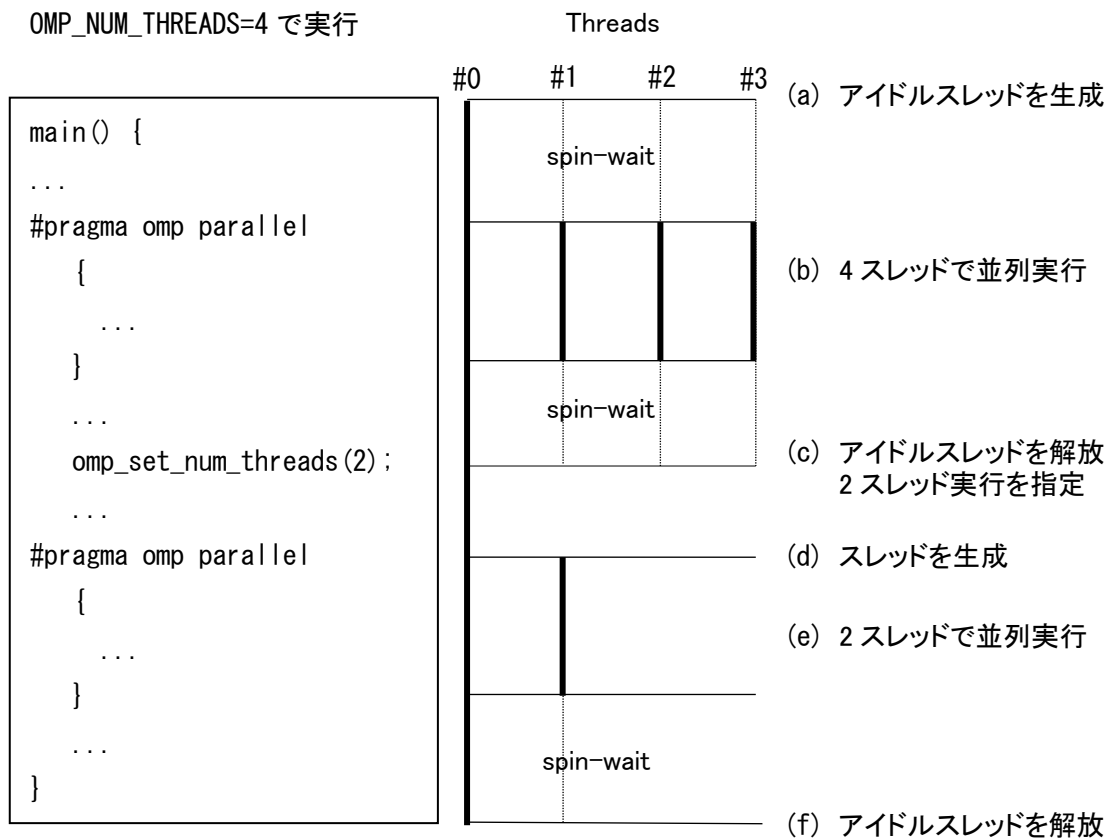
OMP_NUM_THREADS=4 で実行

Threads

main() {
...
#pragma omp parallel
{
...
}
...
omp_set_num_threads(2);
...
#pragma omp parallel
{
...
}
...
}

#0 #1 #2 #3

spin-wait

spin-wait

spin-wait

(a) アイドルスレッドを生成

(b) 4 スレッドで並列実行

(c) アイドルスレッドを解放
2 スレッド実行を指定

(d) スレッドを生成

(e) 2 スレッドで並列実行

(f) アイドルスレッドを解放